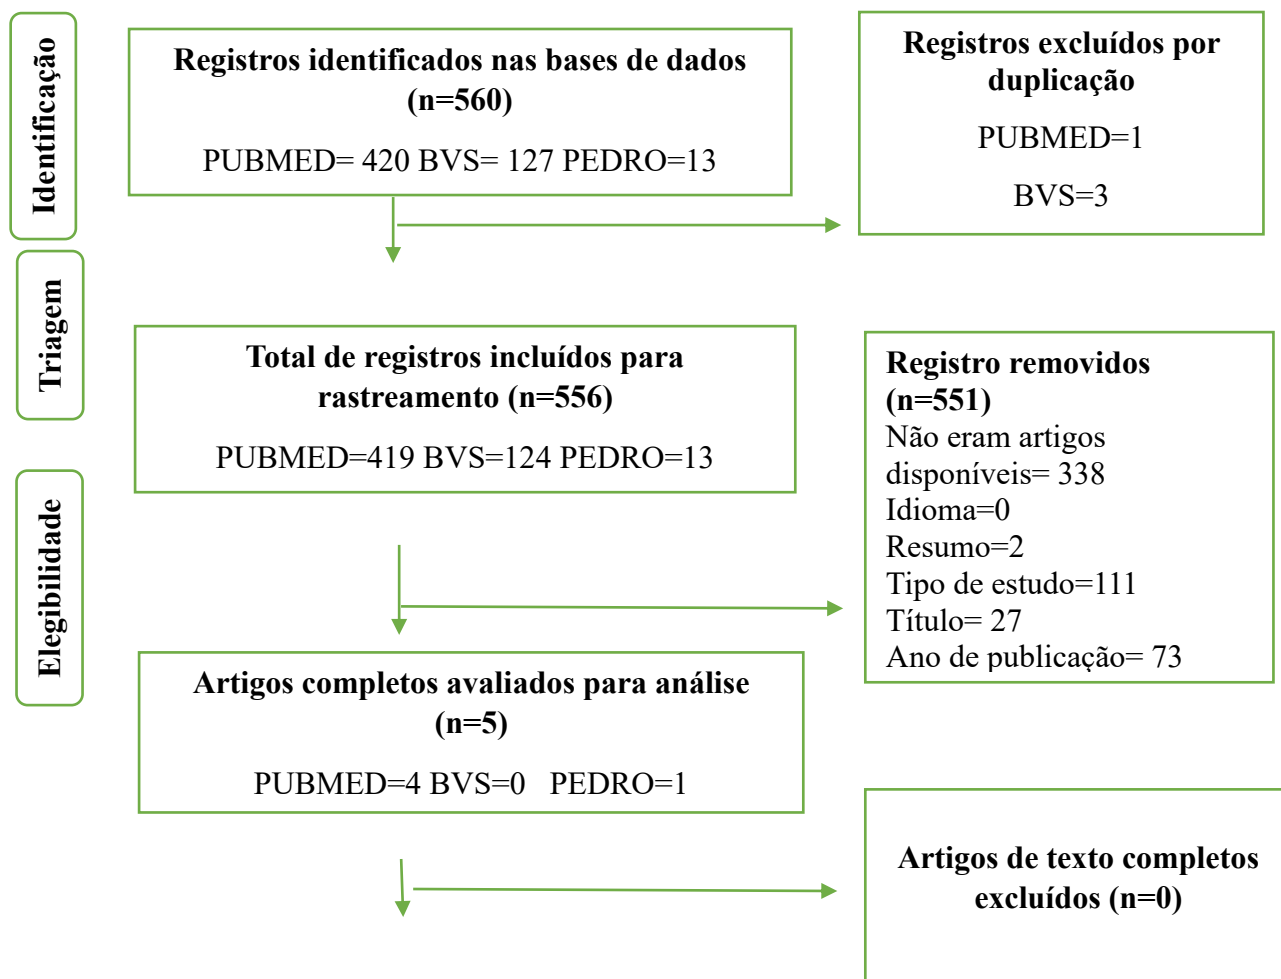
Identificação

Registros identificados nas bases de dados (n=560)

PUBMED= 420 BVS= 127 PEDRO=13

Registros excluídos por duplicação

PUBMED=1

BVS=3

Triagem

Total de registros incluídos para rastreamento (n=556)

PUBMED=419 BVS=124 PEDRO=13

Registro removidos (n=551)
Não eram artigos disponíveis= 338
Idioma=0
Resumo=2
Tipo de estudo=111
Título= 27
Ano de publicação= 73

Elegibilidade

Artigos completos avaliados para análise (n=5)

PUBMED=4 BVS=0 PEDRO=1

Artigos de texto completos excluídos (n=0)